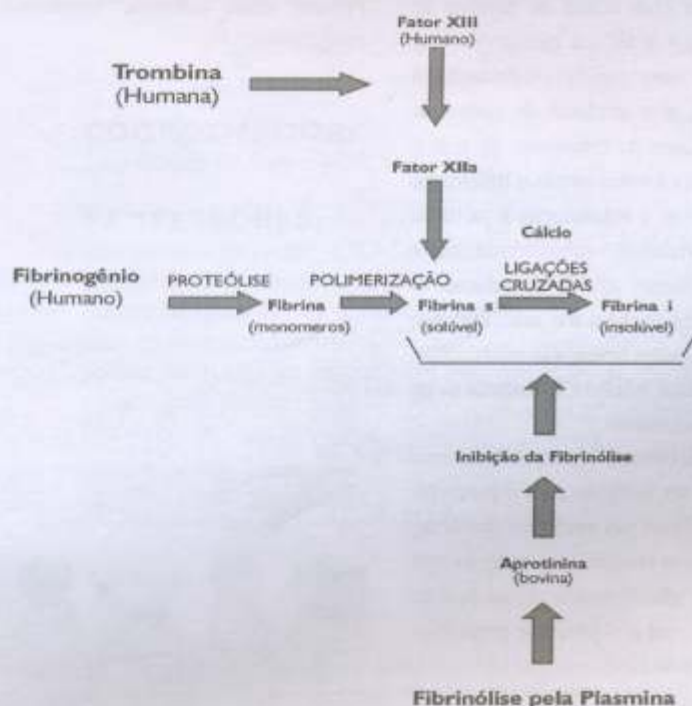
Fator XIII
(Humano)

Trombina
(Humana)

Fator XIIa

Cálcio

Fibrinogênio
(Humano)

PROTEÓLISE

Fibrina
(monomeros)

POLIMERIZAÇÃO

Fibrina s
(solúvel)

LIGAÇÕES CRUZADAS

Fibrina i
(insolúvel)

Inibição da Fibrinólise

Aprotinina
(bovina)

Fibrinólise pela Plasmina